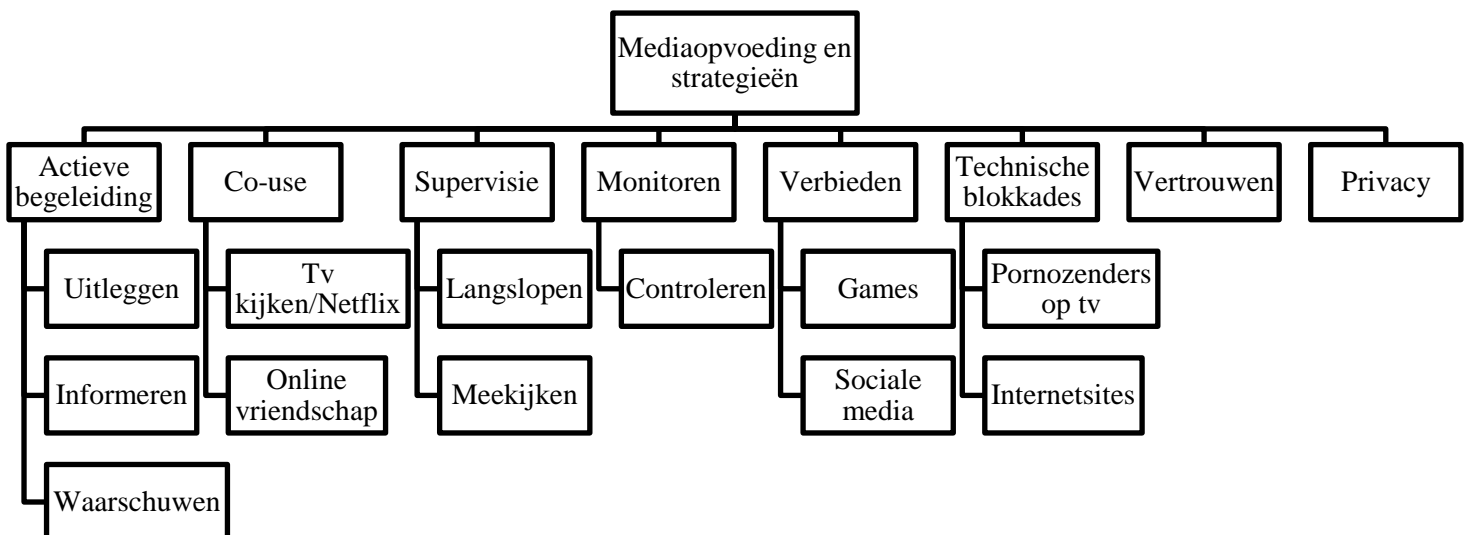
Mediaopvoeding en strategieën

Actieve begeleiding
Uitleggen
Informeren
Waarschuwen

Co-use
Tv kijken/Netflix
Online vriendschap

Supervisie
Langslopen
Meekijken

Monitoren
Controleren

Verbieden
Games
Sociale media

Technische blokkades
Pornozenders op tv
Internetsites

Vertrouwen

Privacy